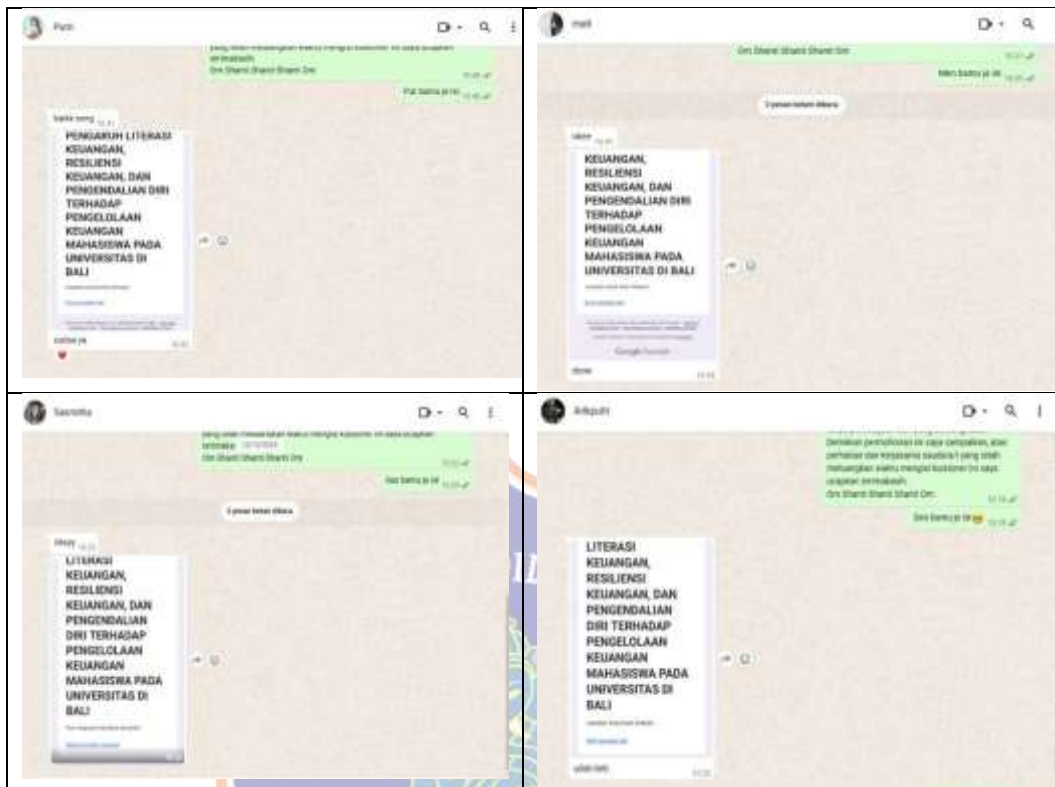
Putri

Om Shanti Shanti Shanti Om

Pat bantu ya kk

PENGARUH LITERASI KEUANGAN, RESILIENSI KEUANGAN, DAN PENGENDALIAN DIRI TERHADAP PENGELOLAAN KEUANGAN MAHASISWA PADA UNIVERSITAS DI BALI

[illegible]

meli

Om Shanti Shanti Shanti Om

Meri bantu ya kk

KEUANGAN, RESILIENSI KEUANGAN, DAN PENGENDALIAN DIRI TERHADAP PENGELOLAAN KEUANGAN MAHASISWA PADA UNIVERSITAS DI BALI

Google Formulir

done

Sasmita

Om Shanti Shanti Shanti Om

LITERASI KEUANGAN, RESILIENSI KEUANGAN, DAN PENGENDALIAN DIRI TERHADAP PENGELOLAAN KEUANGAN MAHASISWA PADA UNIVERSITAS DI BALI

Arikputri

Om Shanti Shanti Shanti Om

LITERASI KEUANGAN, RESILIENSI KEUANGAN, DAN PENGENDALIAN DIRI TERHADAP PENGELOLAAN KEUANGAN MAHASISWA PADA UNIVERSITAS DI BALI

udah kak